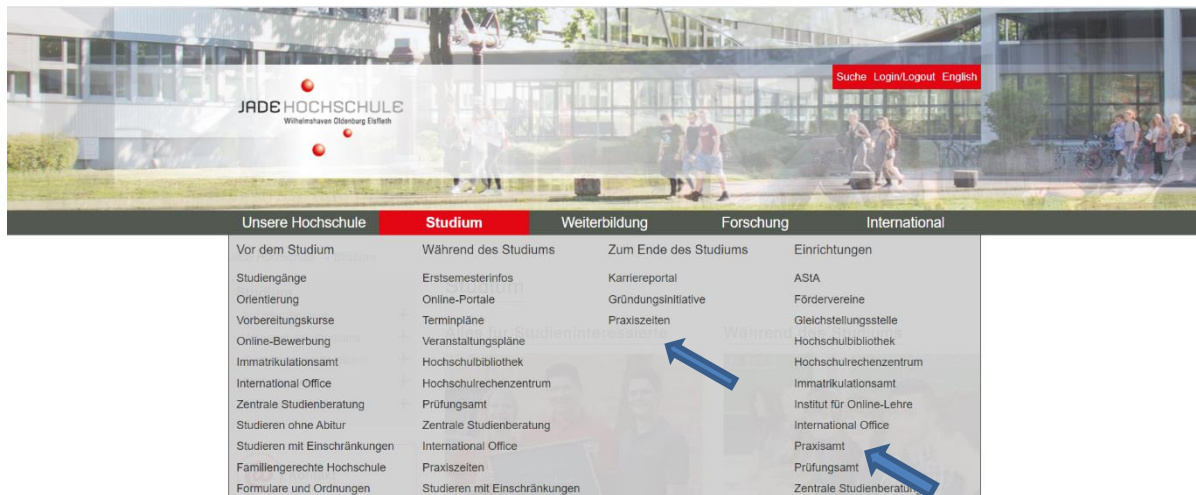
JADE HOCHSCHULE
Wilhelmshaven Oldenburg Elsfleth

Suche Login/Logout English

Unsere Hochschule Studium Weiterbildung Forschung International

Vor dem Studium
Studiengänge
Orientierung
Vorbereitungskurse
Online-Bewerbung
Immatrikulationsamt
International Office
Zentrale Studienberatung
Studieren ohne Abitur
Studieren mit Einschränkungen
Familiengerechte Hochschule
Formulare und Ordnungen

Während des Studiums
Erstsemesterinfos
Online-Portale
Terminpläne
Veranstaltungspläne
Hochschulbibliothek
Hochschulrechenzentrum
Prüfungsamt
Zentrale Studienberatung
International Office
Praxiszeiten
Studieren mit Einschränkungen

Zum Ende des Studiums
Karriereportal
Gründungsinitiative
Praxiszeiten

Einrichtungen
AStA
Fördervereine
Gleichstellungsstelle
Hochschulbibliothek
Hochschulrechenzentrum
Immatrikulationsamt
Institut für Online-Lehre
International Office
Praxisamt
Prüfungsamt
Zentrale Studienberatung